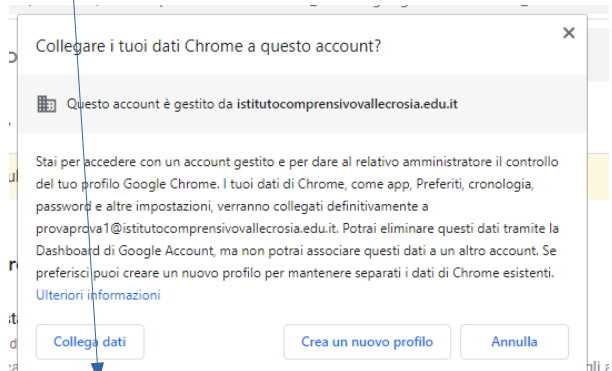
Collegare i tuoi dati Chrome a questo account?

×

Questo account è gestito da istitutocomprensivovallecrosia.edu.it

Stai per accedere con un account gestito e per dare al relativo amministratore il controllo del tuo profilo Google Chrome. I tuoi dati di Chrome, come app, Preferiti, cronologia, password e altre impostazioni, verranno collegati definitivamente a provaprova1@istitutocomprensivovallecrosia.edu.it. Potrai eliminare questi dati tramite la Dashboard di Google Account, ma non potrai associare questi dati a un altro account. Se preferisci puoi creare un nuovo profilo per mantenere separati i dati di Chrome esistenti. Ulteriori informazioni

Collega dati

Crea un nuovo profilo

Annulla